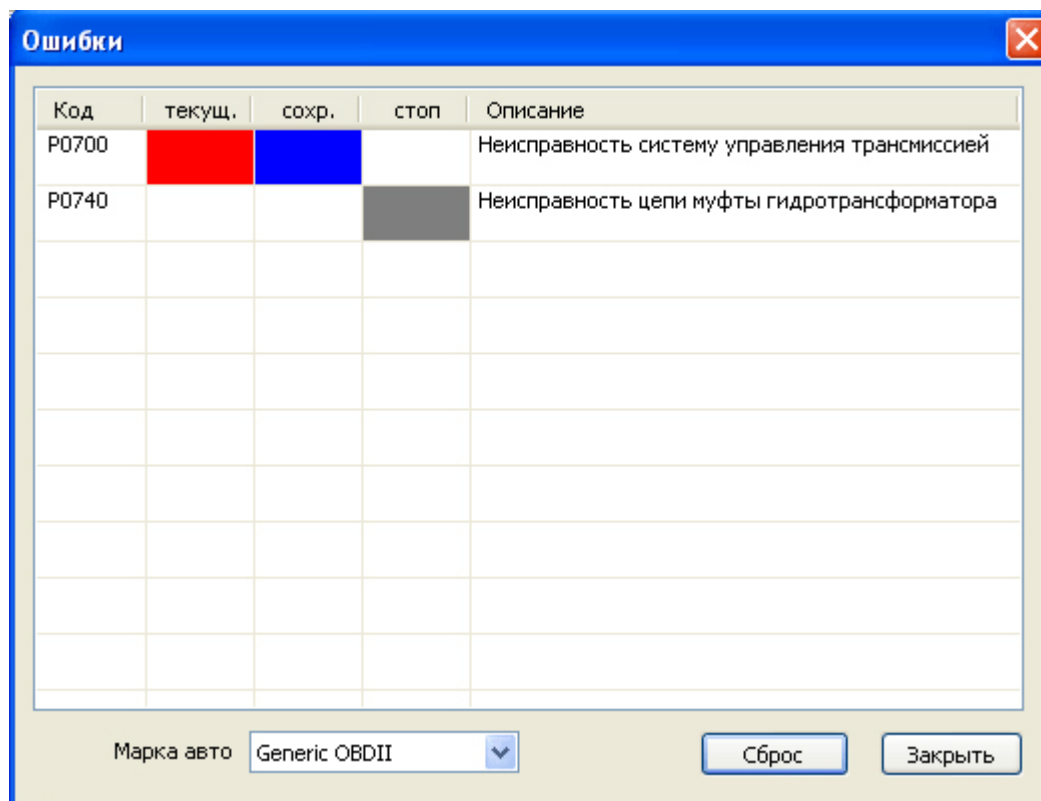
Ошибки

| Код | текущ. | сохр. | стоп | Описание |
|---|---|---|---|---|
| P0700 | | | | Неисправность систему управления трансмиссией |
| P0740 | | | | Неисправность цепи муфты гидротрансформатора |

Марка авто Generic OBDII

Сброс

Закрыть